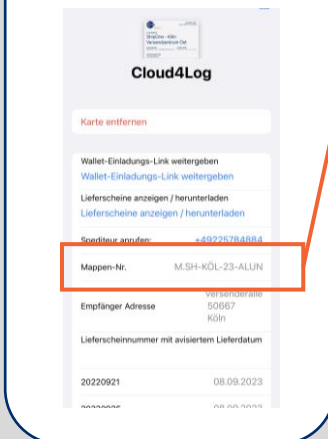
ShipOne - Köln Versandzentrum Ost

Cloud4Log

Karte entfernen

Wallet-Einladungs-Link weitergeben
Wallet-Einladungs-Link weitergeben

Lieferscheine anzeigen / herunterladen
Lieferscheine anzeigen / herunterladen

Spediteur anrufen: +4922578488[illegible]

Mappen-Nr. M.SH-KÖL-23-ALUN

Empfänger Adresse Versenderallee 50667 Köln

Lieferscheinnummer mit avisiertem Lieferdatum

20220921 08.09.2023

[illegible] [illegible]